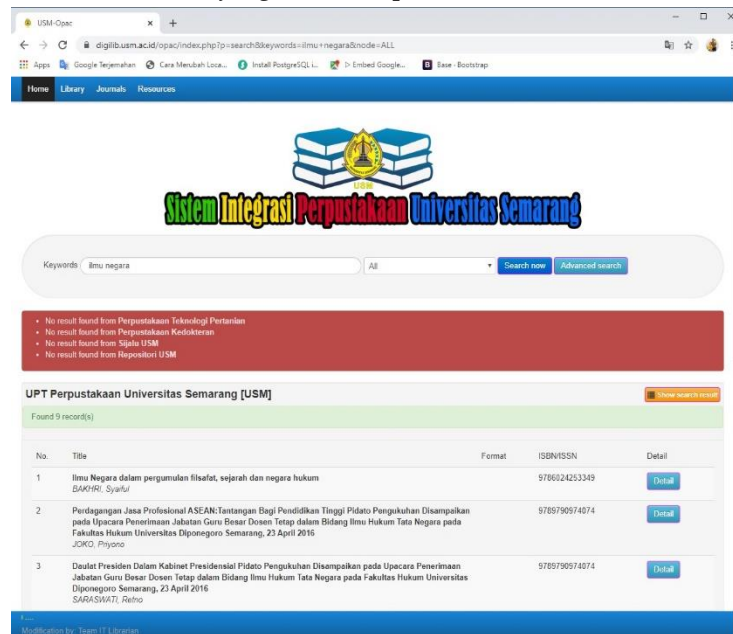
USM-Opac

digilib.usm.ac.id/opac/index.php?p=search&keywords=ilmu+negara&node=ALL

Apps Google Terjemahan Cara Merubah Loca... Install PostgreSQL i... ▷ Embed Google... Base - Bootstrap

Home Library Journals Resources

USM

Sistem Integrasi Perpustakaan Universitas Semarang

Keywords ilmu negara All Search now Advanced search

- No result found from Perpustakaan Teknologi Pertanian
- No result found from Perpustakaan Kedokteran
- No result found from Sijalu USM
- No result found from Repositori USM

UPT Perpustakaan Universitas Semarang [USM]

Show search result

Found 9 record(s)

| No. | Title | Format | ISBN/ISSN | Detail |
|---|---|---|---|---|
| 1 | Ilmu Negara dalam pergumulan filsafat, sejarah dan negara hukum BAKHRI, Syaiful | | 9786024253349 | Detail |
| 2 | Perdagangan Jasa Profesional ASEAN:Tantangan Bagi Pendidikan Tinggi Pidato Pengukuhan Disampaikan pada Upacara Penerimaan Jabatan Guru Besar Dosen Tetap dalam Bidang Ilmu Hukum Tata Negara pada Fakultas Hukum Universitas Diponegoro Semarang, 23 April 2016 JOKO, Priyono | | 9789790974074 | Detail |
| 3 | Daulat Presiden Dalam Kabinet Presidensial Pidato Pengukuhan Disampaikan pada Upacara Penerimaan Jabatan Guru Besar Dosen Tetap dalam Bidang Ilmu Hukum Tata Negara pada Fakultas Hukum Universitas Diponegoro Semarang, 23 April 2016 SARASWATI, Retno | | 9789790974074 | Detail |

Modification by: Team IT Librarian